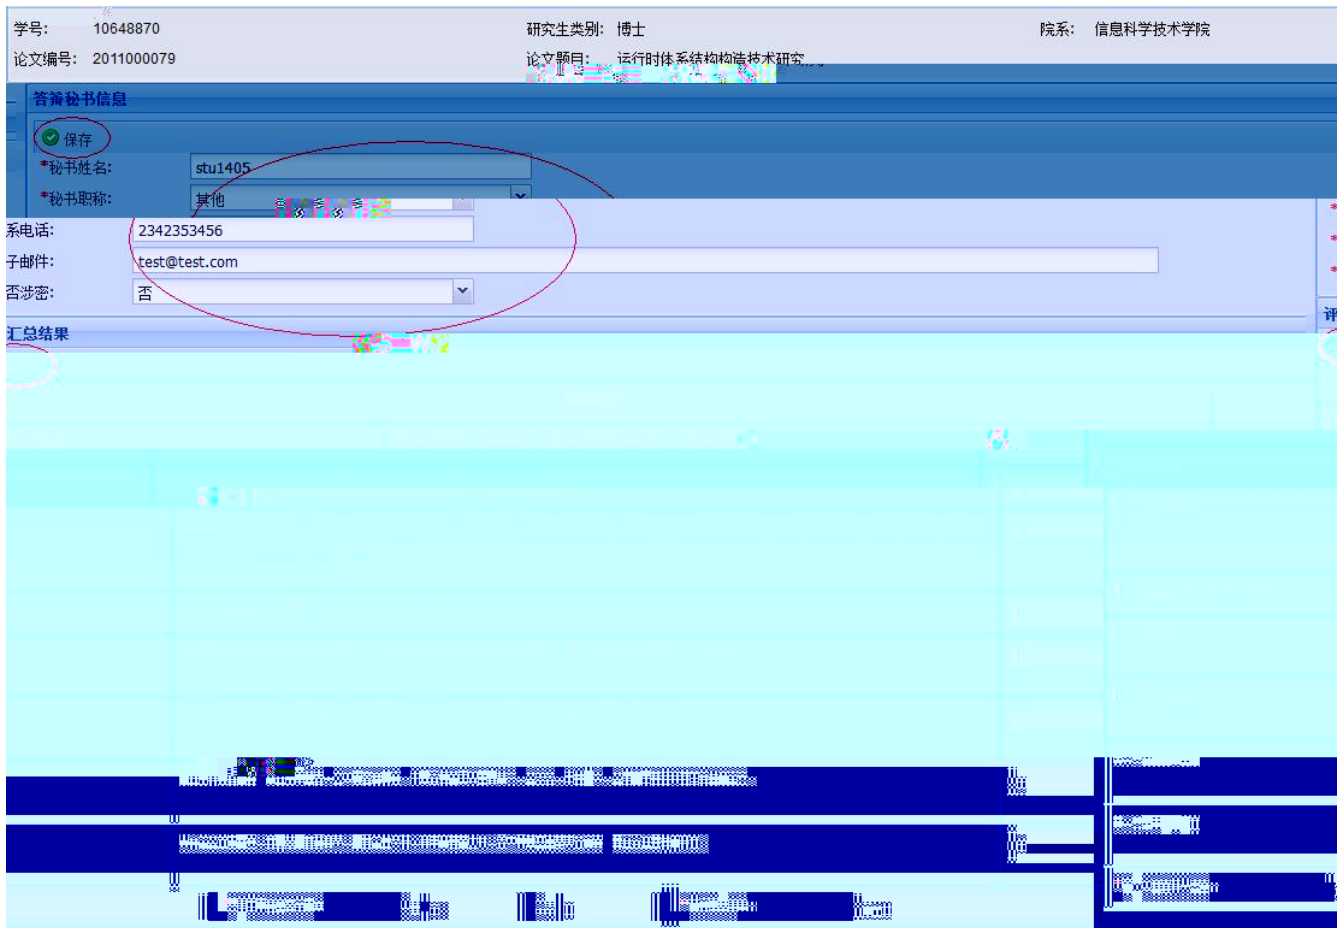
学号: 10648870
研究生类别: 博士
院系: 信息科学技术学院
论文编号: 2011000079
论文题目: 运行时体系结构构造技术研究 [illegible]

答辩秘书信息

保存

*秘书姓名: stu1405
*秘书职称: 其他
系电话: 2342353456
子邮件: test@test.com
否涉密: 否

汇总结果

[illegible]